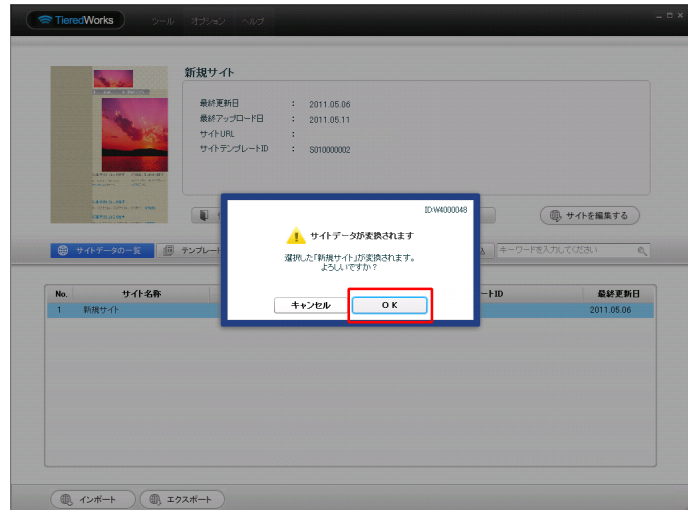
TieredWorks ツール オプション ヘルプ

新規サイト

最終更新日 : 2011.05.06
最終アップロード日 : 2011.05.11
サイトURL :
サイトテンプレートID : S010000002

サイトを編集する

サイトデータの一覧 テンプレート

キーワードを入力してください

| No. | サイト名称 | トID | 最終更新日 |
|---|---|---|---|
| 1 | 新規サイト | | 2011.05.06 |

ID:W4000048

サイトデータが変換されます

選択した「新規サイト」が変換されます。
よろしいですか？

キャンセル OK

インポート エクスポート